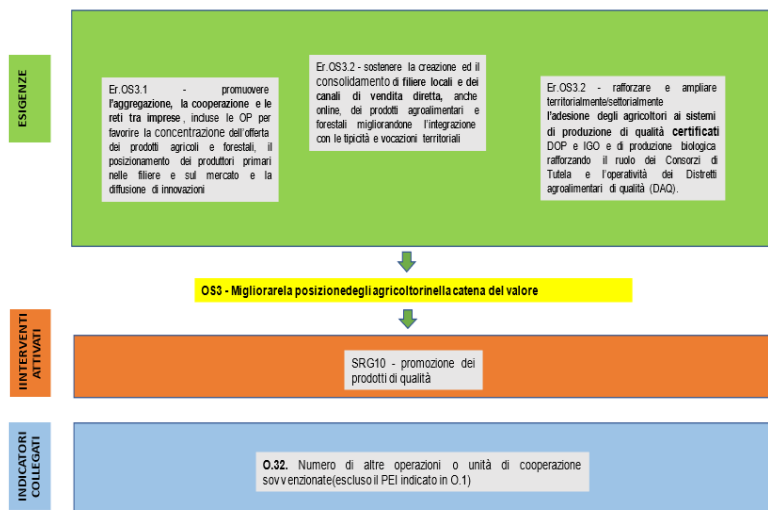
ESIGENZE

Er.OS3.1 - promuovere l'aggregazione, la cooperazione e le reti tra imprese, incluse le OP per favorire la concentrazione dell'offerta dei prodotti agricoli e forestali, il posizionamento dei produttori primari nelle filiere e sul mercato e la diffusione di innovazioni

Er.OS3.2 - sostenere la creazione ed il consolidamento di filiere locali e dei canali di vendita diretta, anche online, dei prodotti agroalimentari e forestali migliorandone l'integrazione con le tipicità e vocazioni territoriali

Er.OS3.2 - rafforzare e ampliare territorialmente/settorialmente l'adesione degli agricoltori ai sistemi di produzione di qualità certificati DOP e IGO e di produzione biologica rafforzando il ruolo dei Consorzi di Tutela e l'operatività dei Distretti agroalimentari di qualità (DAQ).

OS3 - Migliorarela posizionedegli agricoltorinella catena del valore

IINTERVENTI ATTIVATI

SRG10 - promozione dei prodotti di qualità

INDICATORI COLLEGATI

O.32. Numero di altre operazioni o unità di cooperazione sovvenzionate(escluso il PEI indicato in O.1)